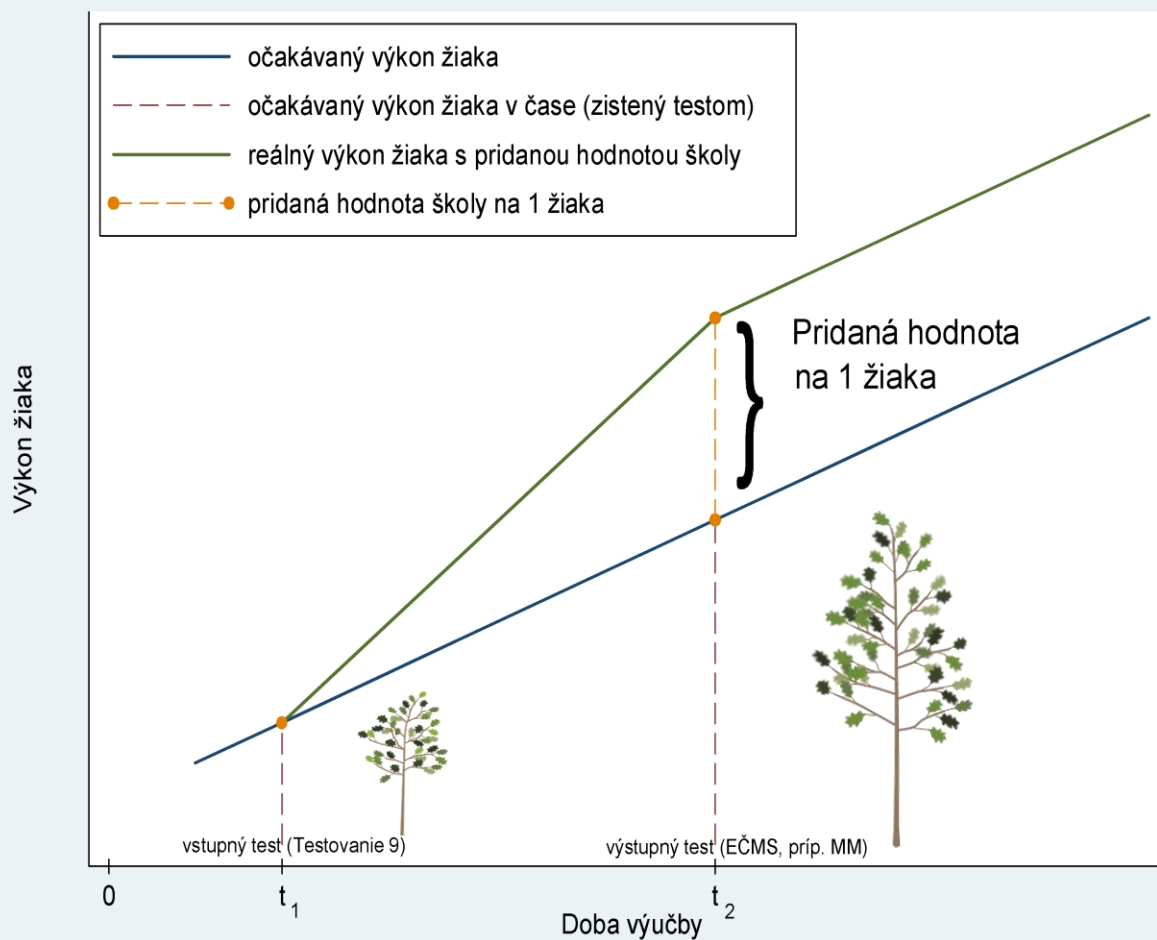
očakávaný výkon žiaka
očakávaný výkon žiaka v čase (zistený testom)
reálny výkon žiaka s pridanou hodnotou školy
pridaná hodnota školy na 1 žiaka

Pridaná hodnota na 1 žiaka

Výkon žiaka

vstupný test (Testovanie 9)
výstupný test (EČMS, príp. MM)

0
$t_1$
$t_2$
Doba výučby